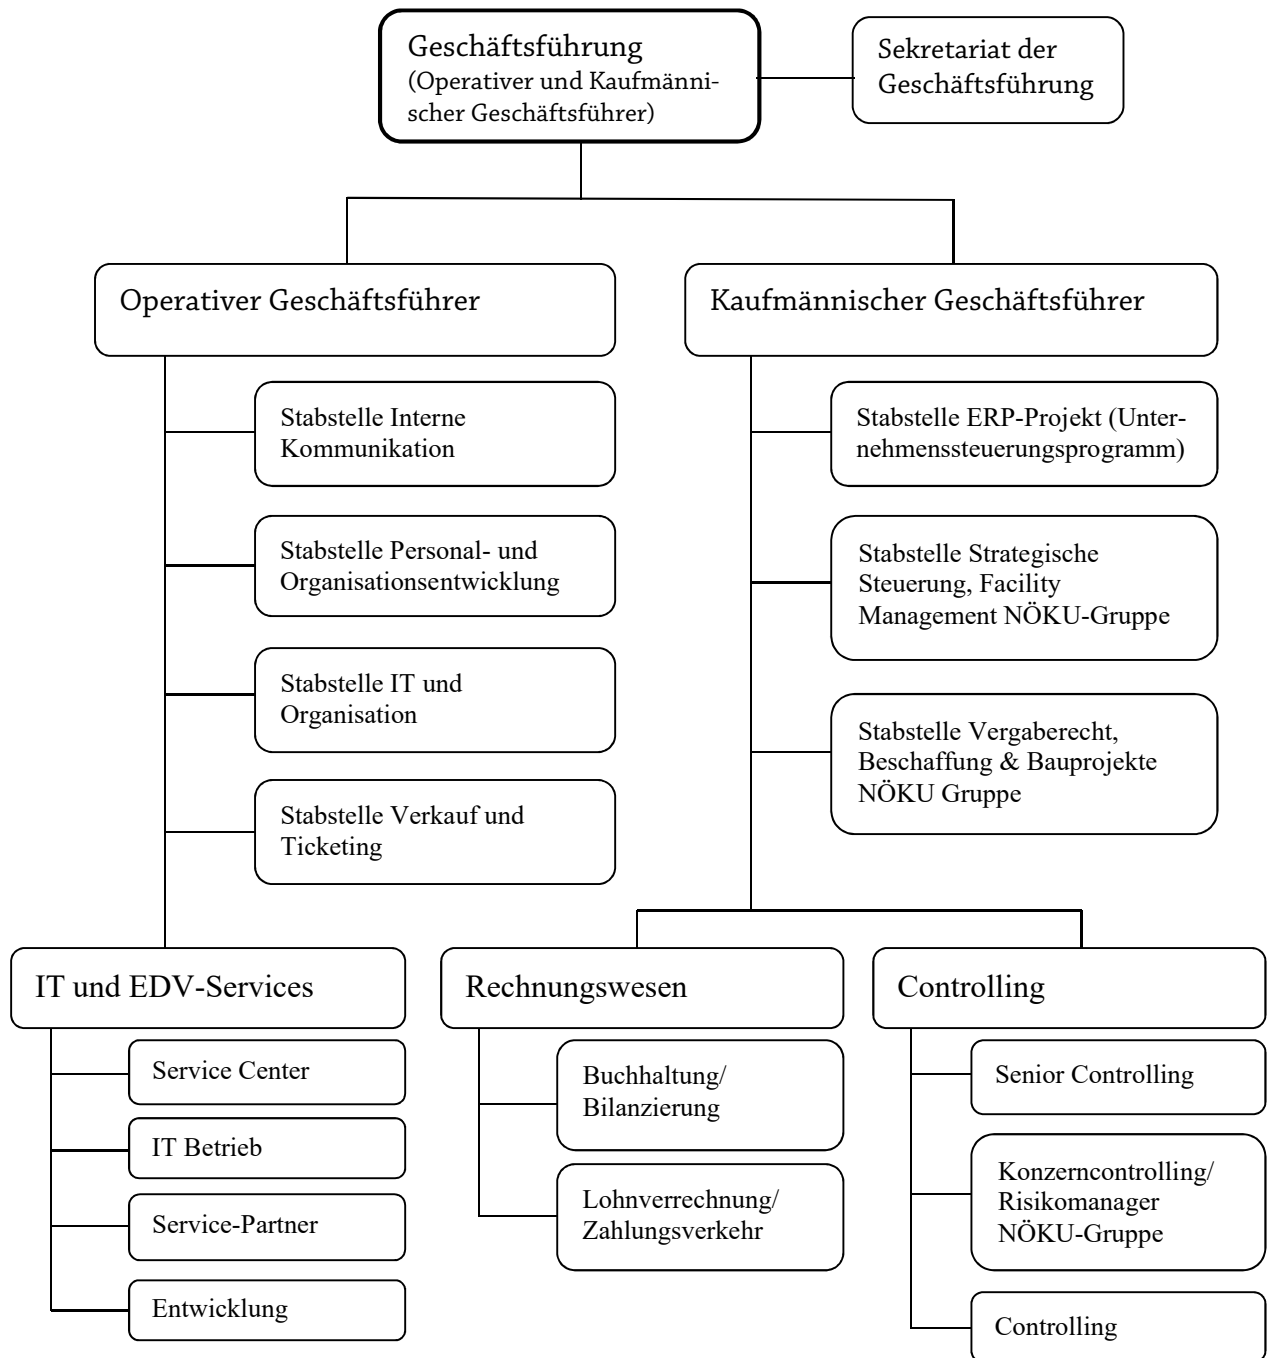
Geschäftsführung (Operativer und Kaufmännischer Geschäftsführer)

Sekretariat der Geschäftsführung

Operativer Geschäftsführer

Kaufmännischer Geschäftsführer

Stabstelle Interne Kommunikation

Stabstelle Personal- und Organisationsentwicklung

Stabstelle IT und Organisation

Stabstelle Verkauf und Ticketing

Stabstelle ERP-Projekt (Unternehmenssteuerungsprogramm)

Stabstelle Strategische Steuerung, Facility Management NÖKU-Gruppe

Stabstelle Vergaberecht, Beschaffung & Bauprojekte NÖKU Gruppe

IT und EDV-Services

Service Center

IT Betrieb

Service-Partner

Entwicklung

Rechnungswesen

Buchhaltung/ Bilanzierung

Lohnverrechnung/ Zahlungsverkehr

Controlling

Senior Controlling

Konzerncontrolling/ Risikomanager NÖKU-Gruppe

Controlling